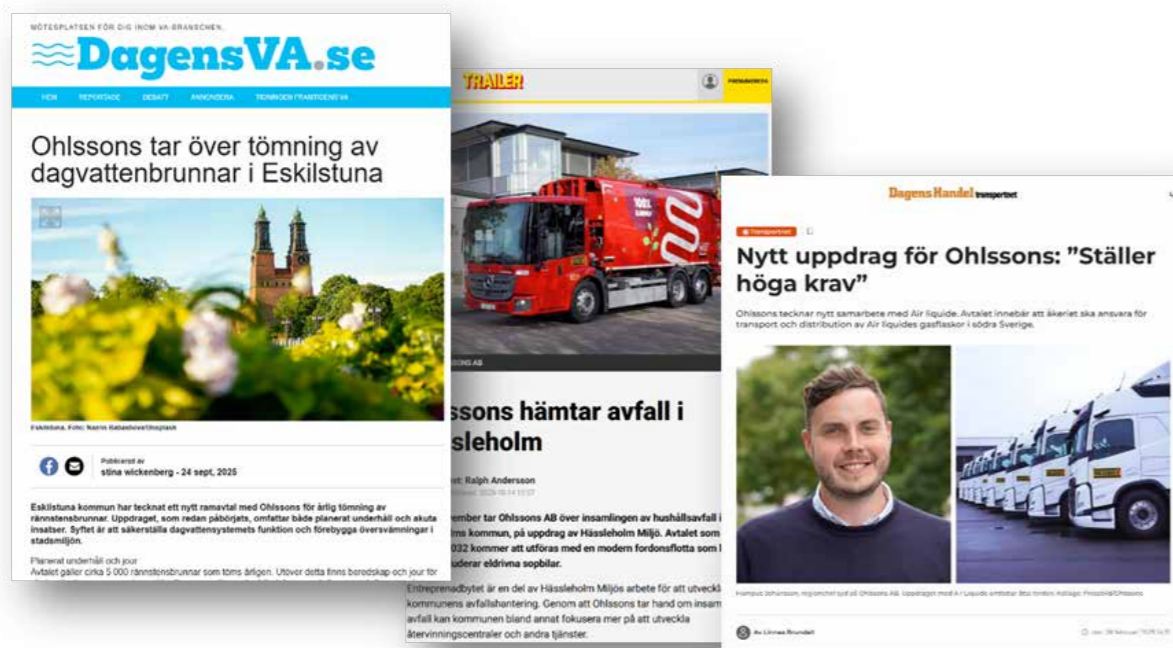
MÖTESPLATSEN FÖR DIG INOM VA-BRANSCHEN

DagensVA.se

HEM REPORTAGE DEBATT ANNONSERA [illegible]

Ohlssons tar över tömning av dagvattenbrunnar i Eskilstuna

Eskilstuna. Foto: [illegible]

Publicerad av
stina wickenberg - 24 sept, 2025

Eskilstuna kommun har tecknat ett nytt ramavtal med Ohlssons för årlig tömning av rännstensbrunnar. Uppdraget, som redan påbörjats, omfattar både planerat underhåll och akuta insatser. Syftet är att säkerställa dagvattensystemets funktion och förebygga översvämningar i stadsmiljön.

Planerat underhåll och jour
Avtalet gäller cirka 5 000 rännstensbrunnar som töms årligen. Utöver detta finns beredskap och jour för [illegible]

TRAILER

PRENUMERERA

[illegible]SSONS AB

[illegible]ssons hämtar avfall i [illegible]ssleholm

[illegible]t: Ralph Andersson
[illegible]

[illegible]ember tar Ohlssons AB över insamlingen av hushållsavfall i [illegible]ms kommun, på uppdrag av Hässleholm Miljö. Avtalet som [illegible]032 kommer att utföras med en modern fordonsflotta som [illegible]uderar eldrivna sopbilar.

Entreprenadbytet är en del av Hässleholm Miljös arbete för att utveckl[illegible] kommunens avfallshantering. Genom att Ohlssons tar hand om insam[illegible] avfall kan kommunen bland annat fokusera mer på att utveckla återvinningscentraler och andra tjänster.

Dagens Handel transportnet

Transport

Nytt uppdrag för Ohlssons: ”Ställer höga krav”

Ohlssons tecknar nytt samarbete med Air liquide. Avtalet innebär att åkeriet ska ansvara för transport och distribution av Air liquides gasflaskor i södra Sverige.

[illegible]

Av Linnea Brundell

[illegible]